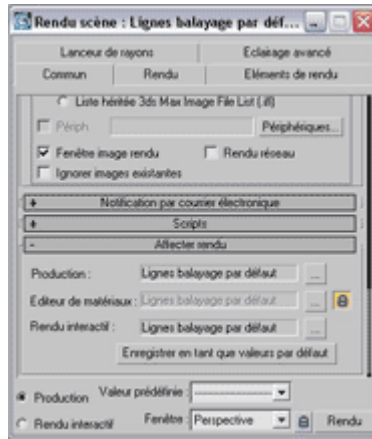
Rendu scène : Lignes balayage par déf...

Lanceur de rayons
Eclairage avancé
Commun
Rendu
Eléments de rendu

Liste héritée 3ds Max Image File List (.ifl)
Périph
Périphériques...
Fenêtre image rendu
Rendu réseau
Ignorer images existantes

+ Notification par courrier électronique
+ Scripts
- Affecter rendu

Production :
Lignes balayage par défaut
...
Editeur de matériaux :
Lignes balayage par défaut
...
Rendu interactif :
Lignes balayage par défaut
...
Enregistrer en tant que valeurs par défaut

Production
Valeur prédéfinie :
Rendu interactif
Fenêtre :
Perspective
Rendu